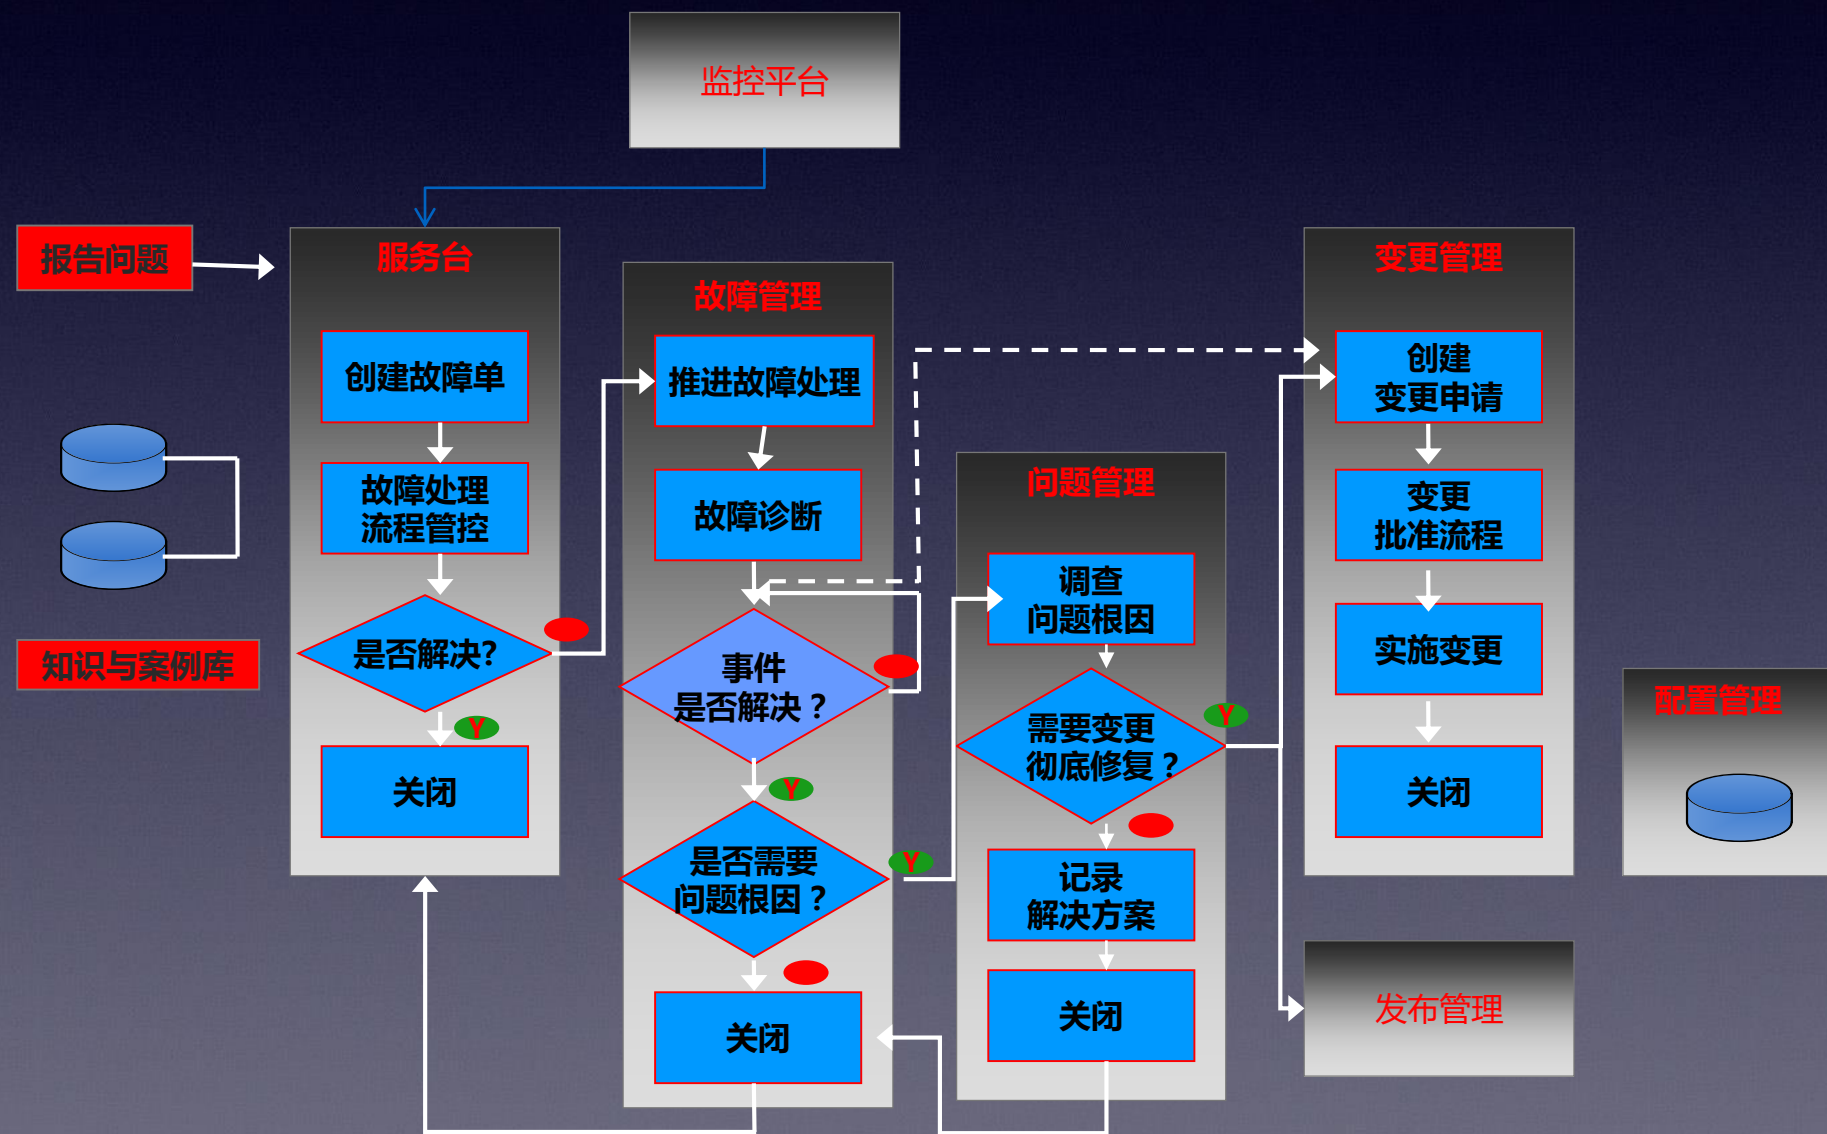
监控平台

报告问题

服务台

创建故障单

故障处理
流程管控

是否解决?

Y

关闭

知识与案例库

故障管理

推进故障处理

故障诊断

事件
是否解决？

Y

是否需要
问题根因？

Y

关闭

问题管理

调查
问题根因

需要变更
彻底修复？

Y

记录
解决方案

关闭

变更管理

创建
变更申请

变更
批准流程

实施变更

关闭

发布管理

配置管理